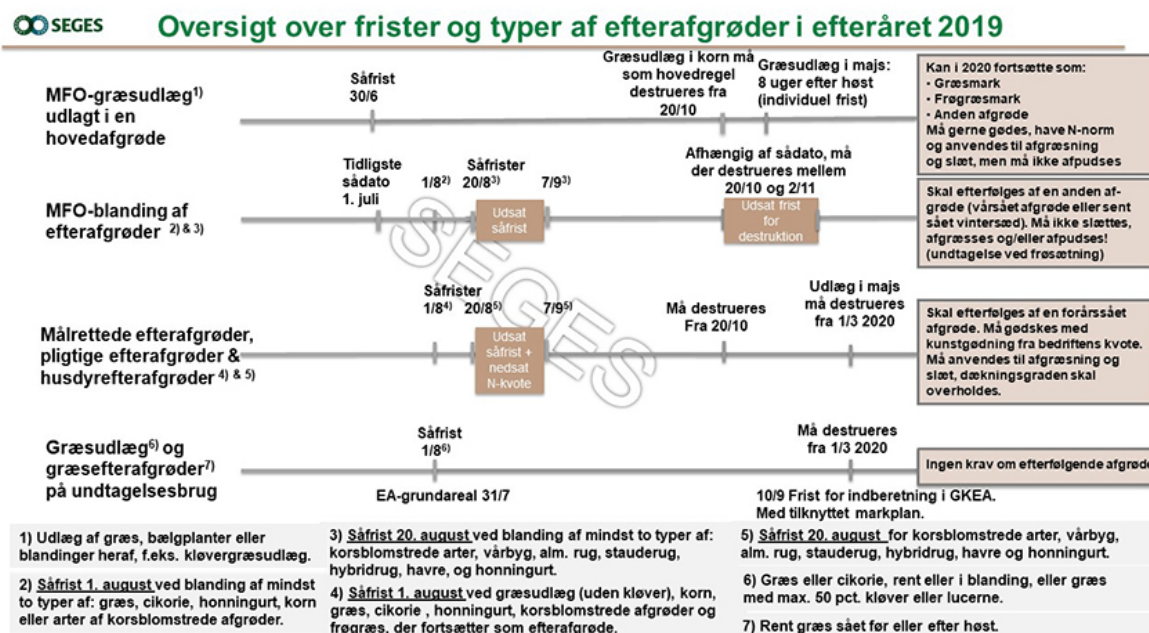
SEGES

Oversigt over frister og typer af efterafgrøder i efteråret 2019

MFO-græsudlæg$^{1)}$ udlagt i en hovedafgrøde

Såfrist 30/6

Græsudlæg i korn må som hovedregel destrueres fra 20/10

Græsudlæg i majs: 8 uger efter høst (individuel frist)

Kan i 2020 fortsætte som:
• Græsmark
• Frøgræsmark
• Anden afgrøde
Må gerne gødes, have N-norm og anvendes til afgræsning og slæt, men må ikke afpudses

MFO-blanding af efterafgrøder $^{2) \& 3)}$

Tidligste sådato 1. juli

1/8$^{2)}$

Såfrister 20/8$^{3)}$

7/9$^{3)}$

Udsat såfrist

Afhængig af sådato, må der destrueres mellem 20/10 og 2/11

Udsat frist for destruktion

Skal efterfølges af en anden afgrøde (vårsået afgrøde eller sent sået vintersæd). Må ikke slættes, afgræsses og/eller afpudses! (undtagelse ved frøsætning)

SEGES

Målrettede efterafgrøder, pligtige efterafgrøder & husdyrefterafgrøder $^{4) \& 5)}$

Såfrister 1/8$^{4)}$

20/8$^{5)}$

7/9$^{5)}$

Udsat såfrist + nedsat N-kvote

Må destrueres Fra 20/10

Udlæg i majs må destrueres fra 1/3 2020

Skal efterfølges af en forårssået afgrøde. Må gødskes med kunstgødning fra bedriftens kvote. Må anvendes til afgræsning og slæt, dækningsgraden skal overholdes.

Græsudlæg$^{6)}$ og græsefterafgrøder$^{7)}$ på undtagelsesbrug

Såfrist 1/8$^{6)}$

Må destrueres fra 1/3 2020

Ingen krav om efterfølgende afgrøde

EA-grundareal 31/7

10/9 Frist for indberetning i GKEA. Med tilknyttet markplan.

1) Udlæg af græs, bælgplanter eller blandinger heraf, f.eks. kløvergræsudlæg.

2) Såfrist 1. august ved blanding af mindst to typer af: græs, cikorie, honningurt, korn eller arter af korsblomstrede afgrøder.

3) Såfrist 20. august ved blanding af mindst to typer af: korsblomstrede arter, vårbyg, alm. rug, stauderug, hybridrug, havre, og honningurt.

4) Såfrist 1. august ved græsudlæg (uden kløver), korn, græs, cikorie , honningurt, korsblomstrede afgrøder og frøgræs, der fortsætter som efterafgrøde.

5) Såfrist 20. august for korsblomstrede arter, vårbyg, alm. rug, stauderug, hybridrug, havre og honningurt.

6) Græs eller cikorie, rent eller i blanding, eller græs med max. 50 pct. kløver eller lucerne.

7) Rent græs sået før eller efter høst.